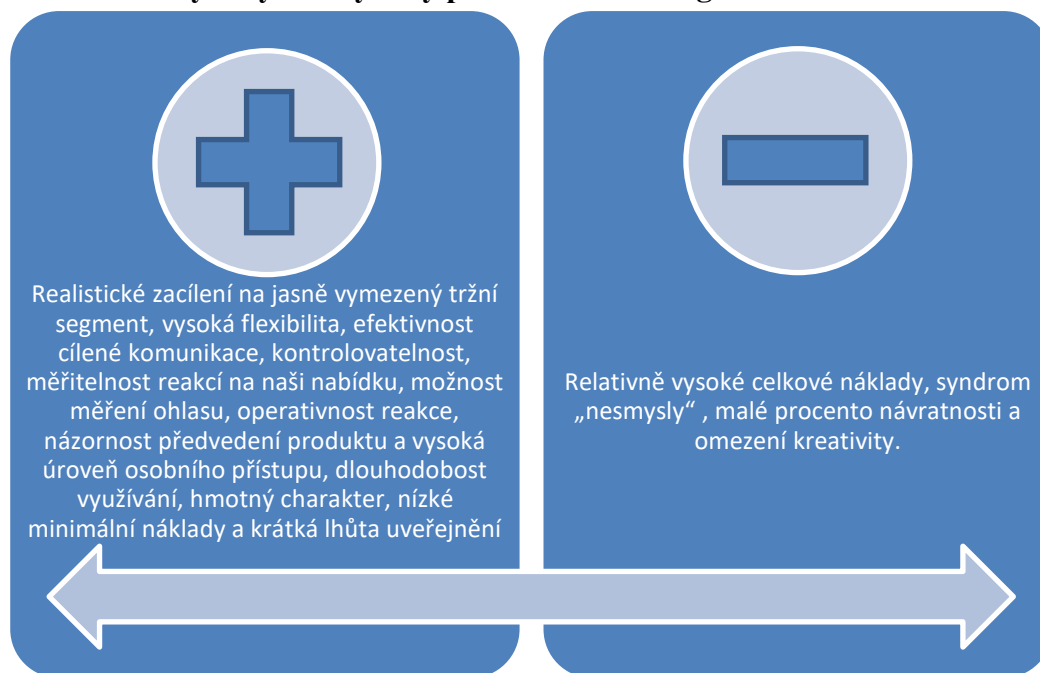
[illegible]

Realistické zacílení na jasně vymezený tržní segment, vysoká flexibilita, efektivnost cílené komunikace, kontrolovatelnost, měřitelnost reakcí na naši nabídku, možnost měření ohlasu, operativnost reakce, názornost předvedení produktu a vysoká úroveň osobního přístupu, dlouhodobost využívání, hmotný charakter, nízké minimální náklady a krátká lhůta uveřejnění

Relativně vysoké celkové náklady, syndrom „nesmysly“ , malé procento návratnosti a omezení kreativity.